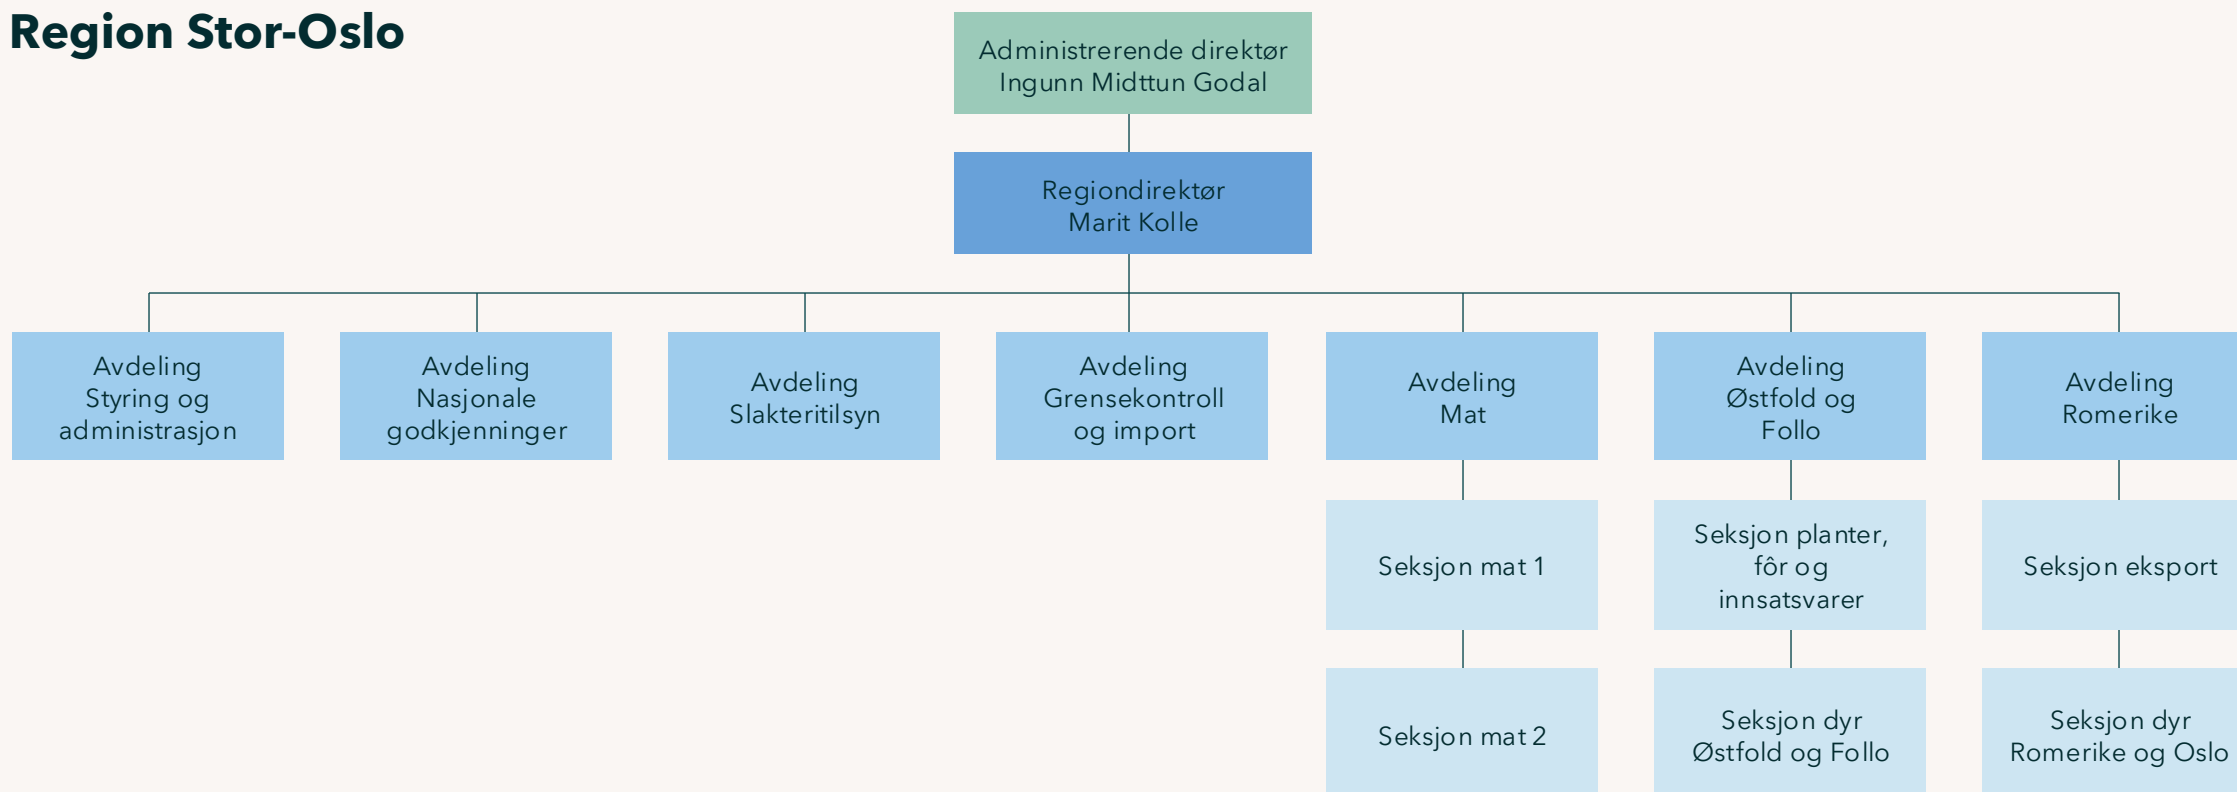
Region Stor-Oslo

Administrerende direktør
Ingunn Midttun Godal

Regiondirektør
Marit Kolle

Avdeling
Styring og administrasjon

Avdeling
Nasjonale godkjenninger

Avdeling
Slakteritilsyn

Avdeling
Grensekontroll og import

Avdeling
Mat

Seksjon mat 1

Seksjon mat 2

Avdeling
Østfold og Follo

Seksjon planter, fôr og innsatsvarer

Seksjon dyr
Østfold og Follo

Avdeling
Romerike

Seksjon eksport

Seksjon dyr
Romerike og Oslo